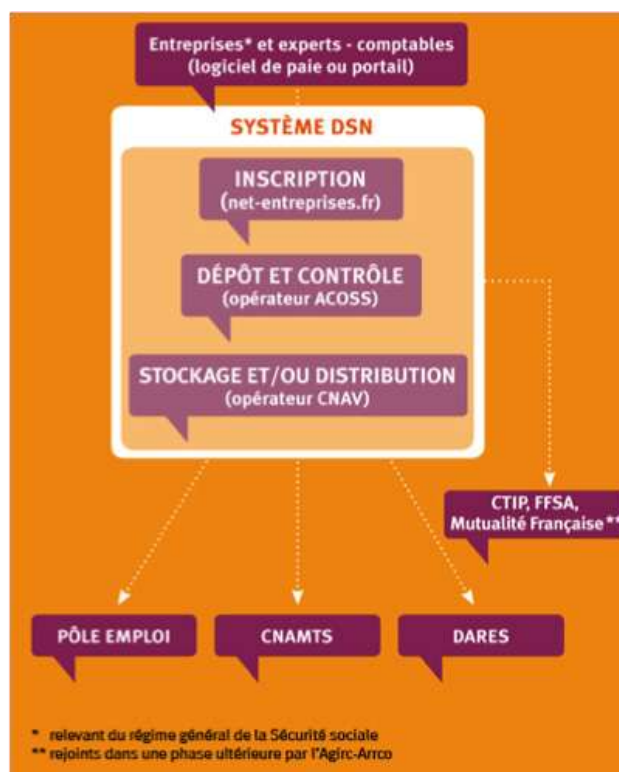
Entreprises* et experts - comptables
(logiciel de paie ou portail)

SYSTÈME DSN

INSCRIPTION
(net-entreprises.fr)

DÉPÔT ET CONTRÔLE
(opérateur ACOSS)

STOCKAGE ET/OU DISTRIBUTION
(opérateur CNAV)

CTIP, FFSA,
Mutualité Française**

PÔLE EMPLOI

CNAMTS

DARES

* relevant du régime général de la Sécurité sociale
** rejoints dans une phase ultérieure par l'Agirc-Arrco